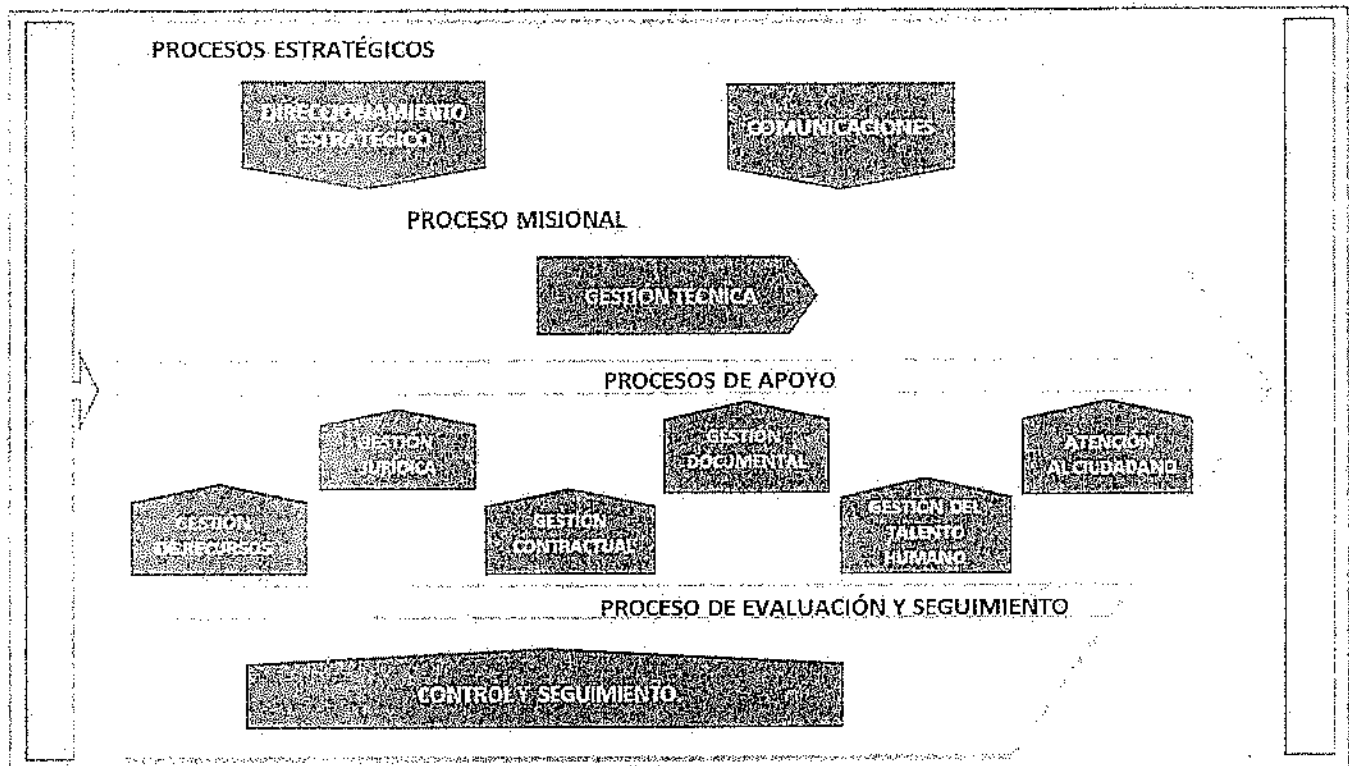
PROCESOS ESTRATÉGICOS

DIRECCIONAMIENTO ESTRATÉGICO

COMUNICACIONES

PROCESO MISIONAL

GESTIÓN TÉCNICA

PROCESOS DE APOYO

GESTIÓN JURÍDICA

GESTIÓN DOCUMENTAL

ATENCIÓN AL CIUDADANO

GESTIÓN DE RECURSOS

GESTIÓN CONTRACTUAL

GESTIÓN DEL TALENTO HUMANO

PROCESO DE EVALUACIÓN Y SEGUIMIENTO

CONTROL Y SEGUIMIENTO